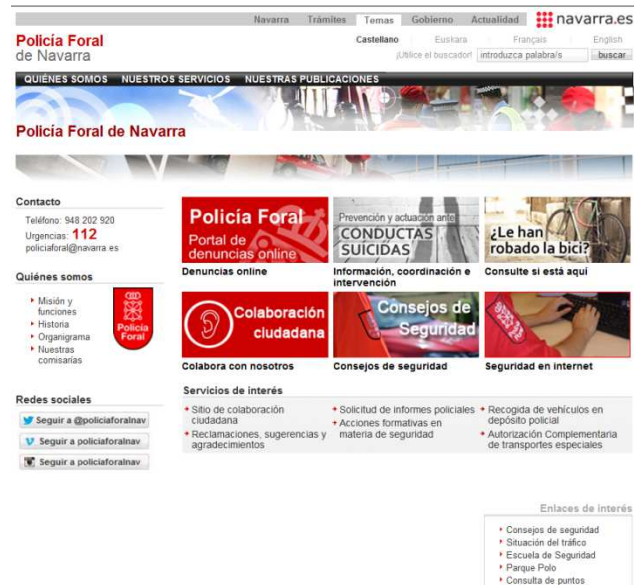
Navarra Trámites Temas Gobierno Actualidad navarra.es

Policía Foral de Navarra

Castellano Euskara Français English

¡Utilice el buscador! introduzca palabra/s buscar

QUIÉNES SOMOS NUESTROS SERVICIOS NUESTRAS PUBLICACIONES

Policía Foral de Navarra

Contacto

Teléfono: 948 202 920

Urgencias: 112

policiaforal@navarra.es

Quiénes somos

Misión y funciones

Historia

Organigrama

Nuestras comisarías

Policía Foral

Redes sociales

Seguir a @policiaforalnav

Seguir a policiaforalnav

Seguir a policiaforalnav

Policía Foral Portal de denuncias online

Denuncias online

Prevención y actuación ante CONDUCTAS SUICIDAS

Información, coordinación e intervención

¿Le han robado la bici?

Consulte si está aquí

Colaboración ciudadana

Colabora con nosotros

Consejos de Seguridad

Consejos de seguridad

Seguridad en internet

Servicios de interés

Sitio de colaboración ciudadana

Reclamaciones, sugerencias y agradecimientos

Solicitud de informes policiales

Acciones formativas en materia de seguridad

Recogida de vehículos en depósito policial

Autorización Complementaria de transportes especiales

Enlaces de interés

Consejos de seguridad

Situación del tráfico

Escuela de Seguridad

Parque Polo

Consulta de puntos